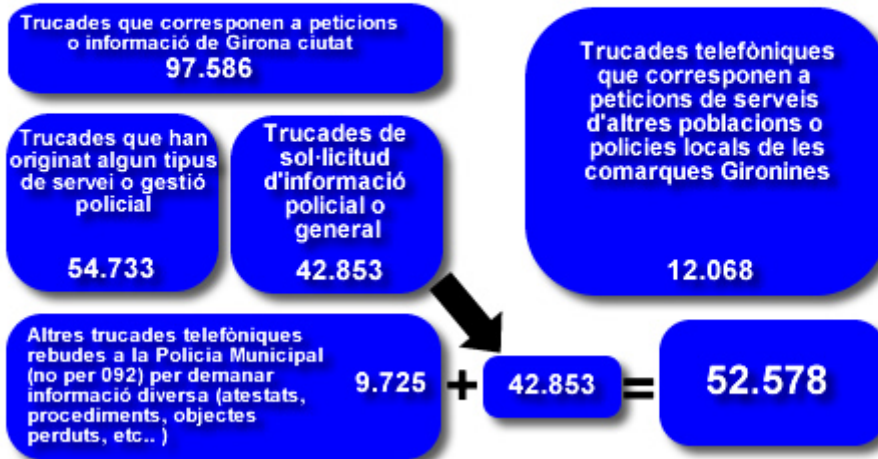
Trucades que corresponen a peticions o informació de Girona ciutat
97.586

Trucades telefòniques que corresponen a peticions de serveis d'altres poblacions o policies locals de les comarques Gironines

12.068

Trucades que han originat algun tipus de servei o gestió policial

54.733

Trucades de sol·licitud d'informació policial o general

42.853

Altres trucades telefòniques rebudes a la Policia Municipal (no per 092) per demanar informació diversa (atestats, procediments, objectes perduts, etc.. )

9.725 + 42.853 = 52.578